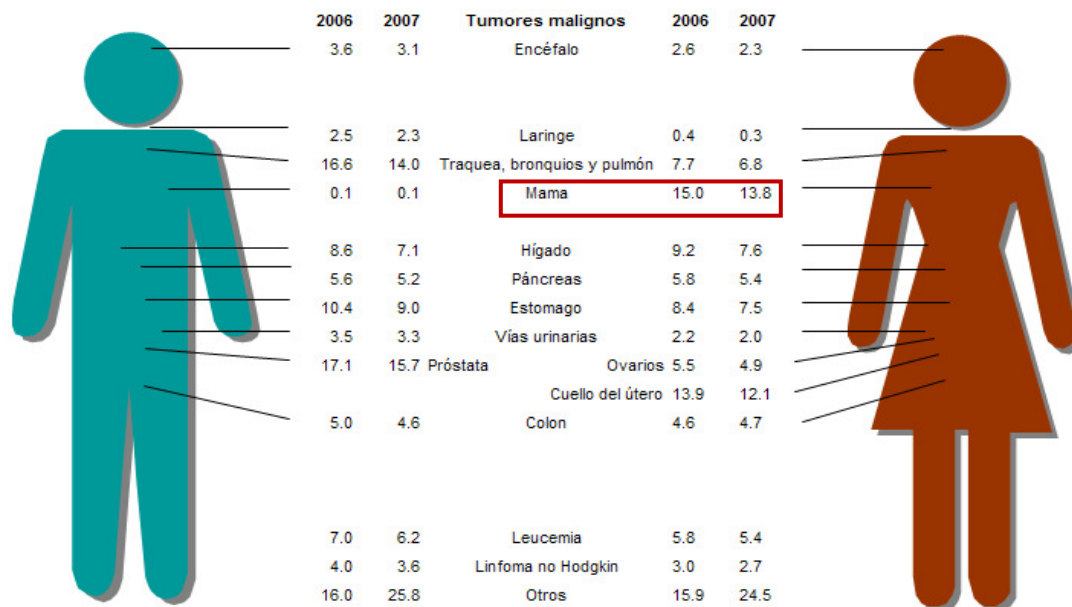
| 2006 | 2007 | Tumores malignos | 2006 | 2007 |
|---|---|---|---|---|
| 3.6 | 3.1 | Encéfalo | 2.6 | 2.3 |
| 2.5 | 2.3 | Laringe | 0.4 | 0.3 |
| 16.6 | 14.0 | Traquea, bronquios y pulmón | 7.7 | 6.8 |
| 0.1 | 0.1 | Mama | 15.0 | 13.8 |
| 8.6 | 7.1 | Hígado | 9.2 | 7.6 |
| 5.6 | 5.2 | Páncreas | 5.8 | 5.4 |
| 10.4 | 9.0 | Estomago | 8.4 | 7.5 |
| 3.5 | 3.3 | Vías urinarias | 2.2 | 2.0 |
| 17.1 | 15.7 | Próstata / Ovarios | 5.5 | 4.9 |
| | | Cuello del útero | 13.9 | 12.1 |
| 5.0 | 4.6 | Colon | 4.6 | 4.7 |
| 7.0 | 6.2 | Leucemia | 5.8 | 5.4 |
| 4.0 | 3.6 | Linfoma no Hodgkin | 3.0 | 2.7 |
| 16.0 | 25.8 | Otros | 15.9 | 24.5 |